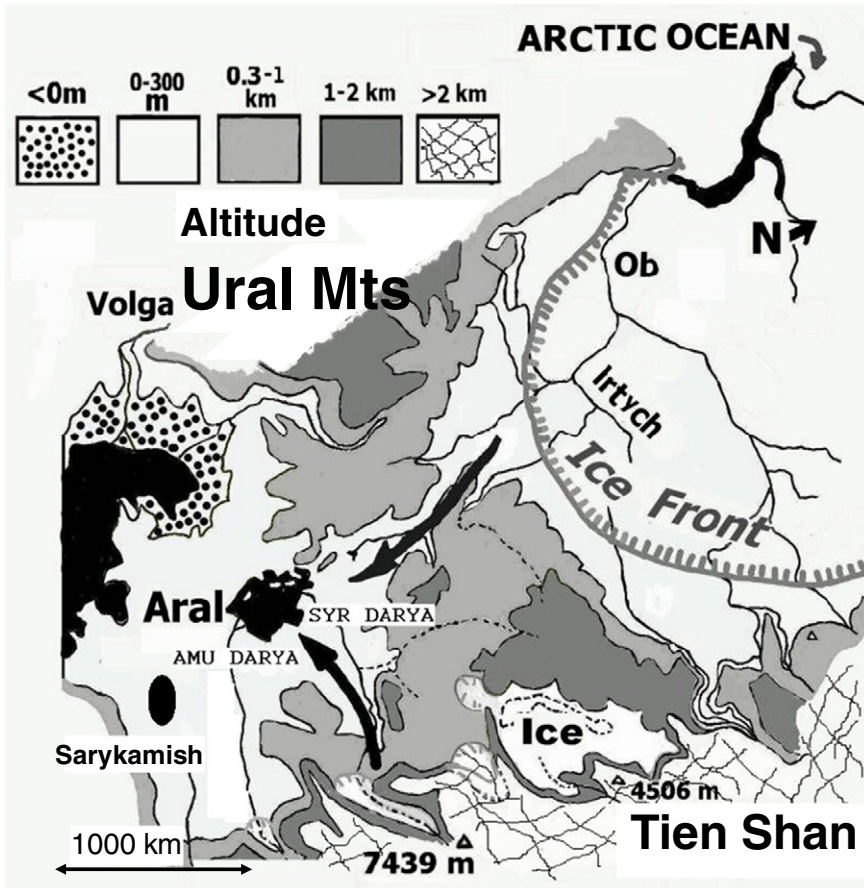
ARCTIC OCEAN

| <0m | 0-300 m | 0.3-1 km | 1-2 km | >2 km |
|---|---|---|---|---|

Altitude

Ural Mts

Volga

N

Ob

Irtych

Ice Front

Aral

SYR DARYA

AMU DARYA

Sarykamish

Ice

4506 m

1000 km

7439 m

Tien Shan